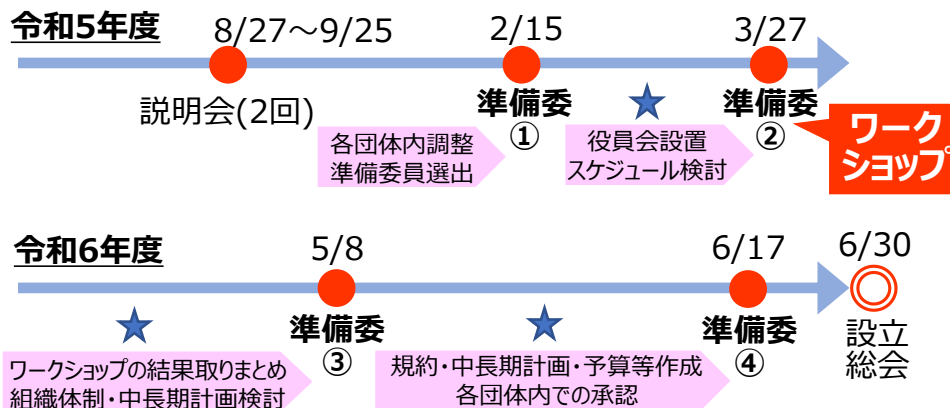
令和5年度

8/27～9/25

説明会(2回)

各団体内調整
準備委員選出

2/15

準備委
①

役員会設置
スケジュール検討

3/27

準備委
②

ワーク
ショップ

令和6年度

ワークショップの結果取りまとめ
組織体制・中長期計画検討

5/8

準備委
③

規約・中長期計画・予算等作成
各団体内での承認

6/17

準備委
④

6/30

設立
総会